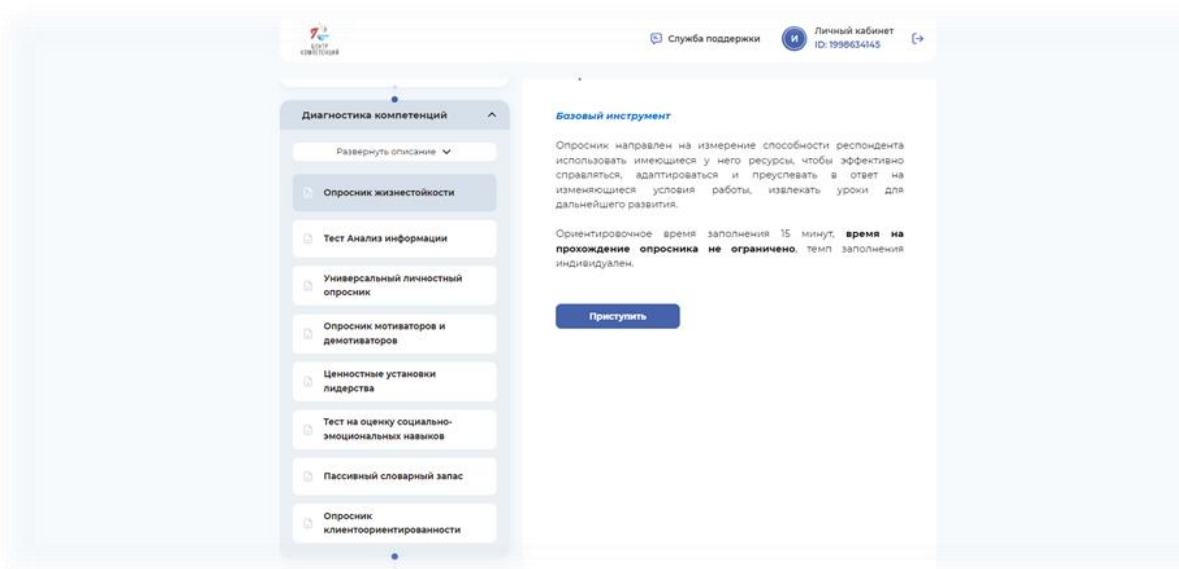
ЦЕНТР КОМПЕТЕНЦИЙ

Служба поддержки

И

Личный кабинет
ID: 1998634145

Диагностика компетенций

Развернуть описание

Опросник жизнестойкости

Тест Анализ информации

Универсальный личностный опросник

Опросник мотиваторов и демотиваторов

Ценностные установки лидерства

Тест на оценку социально-эмоциональных навыков

Пассивный словарный запас

Опросник клиентоориентированности

Базовый инструмент

Опросник направлен на измерение способности респондента использовать имеющиеся у него ресурсы, чтобы эффективно справляться, адаптироваться и преуспевать в ответ на изменяющиеся условия работы, извлекать уроки для дальнейшего развития.

Ориентировочное время заполнения 15 минут, **время на прохождение опросника не ограничено**, темп заполнения индивидуален.

Приступить